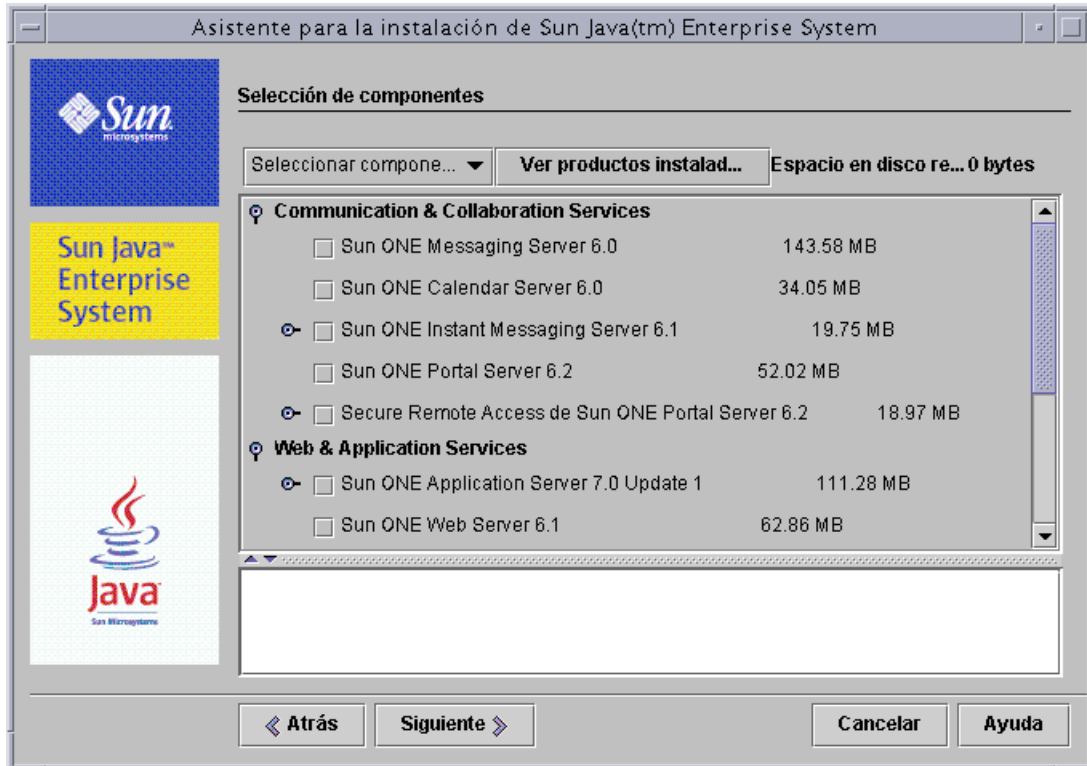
Asistente para la instalación de Sun Java(tm) Enterprise System

Sun microsystems

Sun Java™ Enterprise System

Java
Sun Microsystems

Selección de componentes

Seleccionar compone...

Ver productos instalad...

Espacio en disco re... 0 bytes

Communication & Collaboration Services

Sun ONE Messaging Server 6.0 143.58 MB

Sun ONE Calendar Server 6.0 34.05 MB

Sun ONE Instant Messaging Server 6.1 19.75 MB

Sun ONE Portal Server 6.2 52.02 MB

Secure Remote Access de Sun ONE Portal Server 6.2 18.97 MB

Web & Application Services

Sun ONE Application Server 7.0 Update 1 111.28 MB

Sun ONE Web Server 6.1 62.86 MB

Atrás

Siguiente

Cancelar

Ayuda